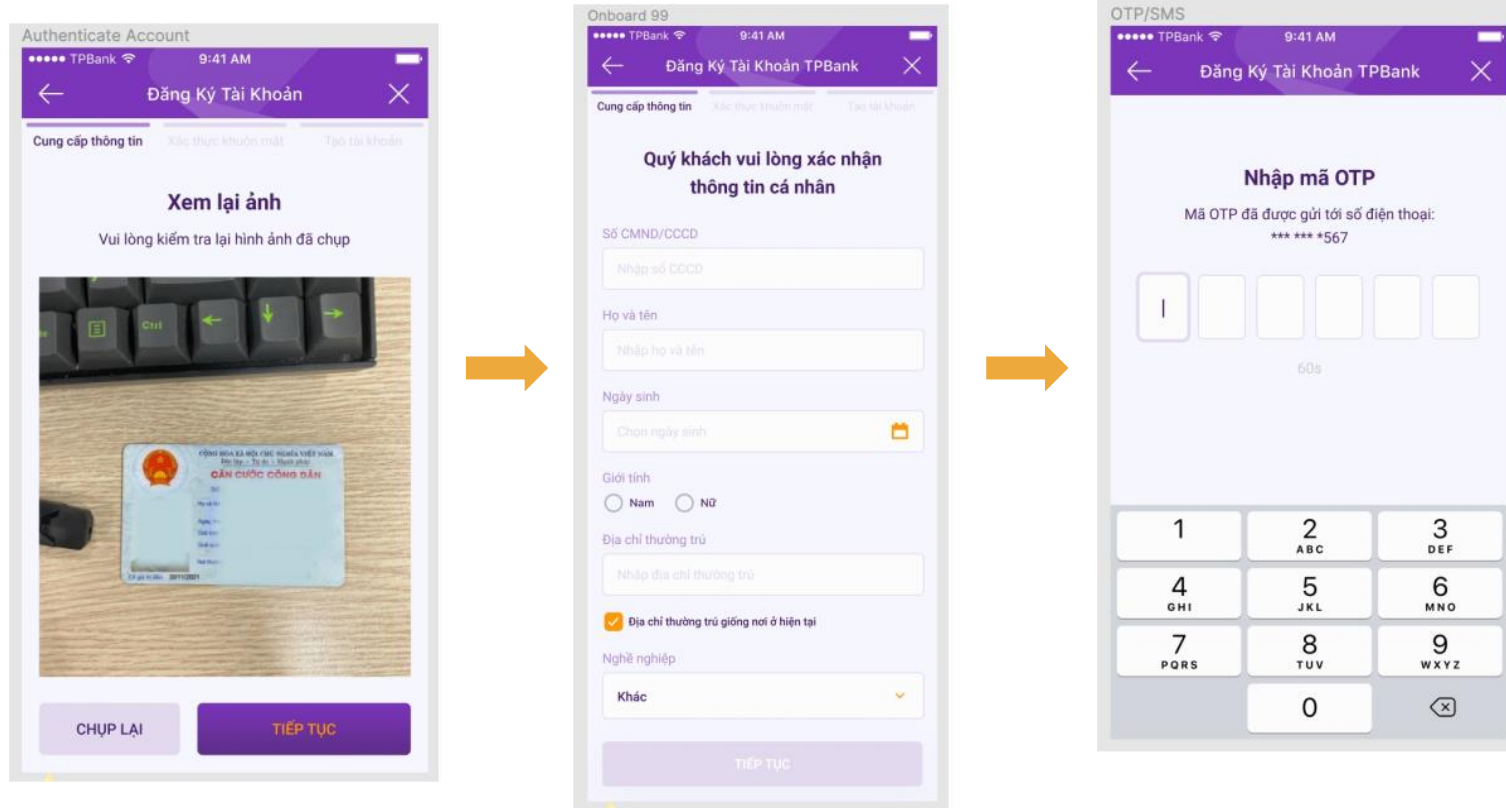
Authenticate Account
••••• TPBank 9:41 AM
Đăng Ký Tài Khoản
Cung cấp thông tin | Xác thực khuôn mặt | Tạo tài khoản

Xem lại ảnh
Vui lòng kiểm tra lại hình ảnh đã chụp

Ctrl

CỘNG HÒA XÃ HỘI CHỦ NGHĨA VIỆT NAM
Độc lập - Tự do - Hạnh phúc
CĂN CƯỚC CÔNG DÂN

CHỤP LẠI
TIẾP TỤC

Onboard 99
••••• TPBank 9:41 AM
Đăng Ký Tài Khoản TPBank
Cung cấp thông tin | Xác thực khuôn mặt | Tạo tài khoản

Quý khách vui lòng xác nhận thông tin cá nhân

Số CMND/CCCD
Nhập số CCCD
Họ và tên
Nhập họ và tên
Ngày sinh
Chọn ngày sinh
Giới tính
Nam
Nữ
Địa chỉ thường trú
Nhập địa chỉ thường trú
Địa chỉ thường trú giống nơi ở hiện tại
Nghề nghiệp
Khác
TIẾP TỤC

OTP/SMS
••••• TPBank 9:41 AM
Đăng Ký Tài Khoản TPBank

Nhập mã OTP
Mã OTP đã được gửi tới số điện thoại:
*** *** *567

60s

| 1 | 2 ABC | 3 DEF |
|---|---|---|
| 4 GHI | 5 JKL | 6 MNO |
| 7 PQRS | 8 TUV | 9 WXYZ |
| | 0 | ⌫ |